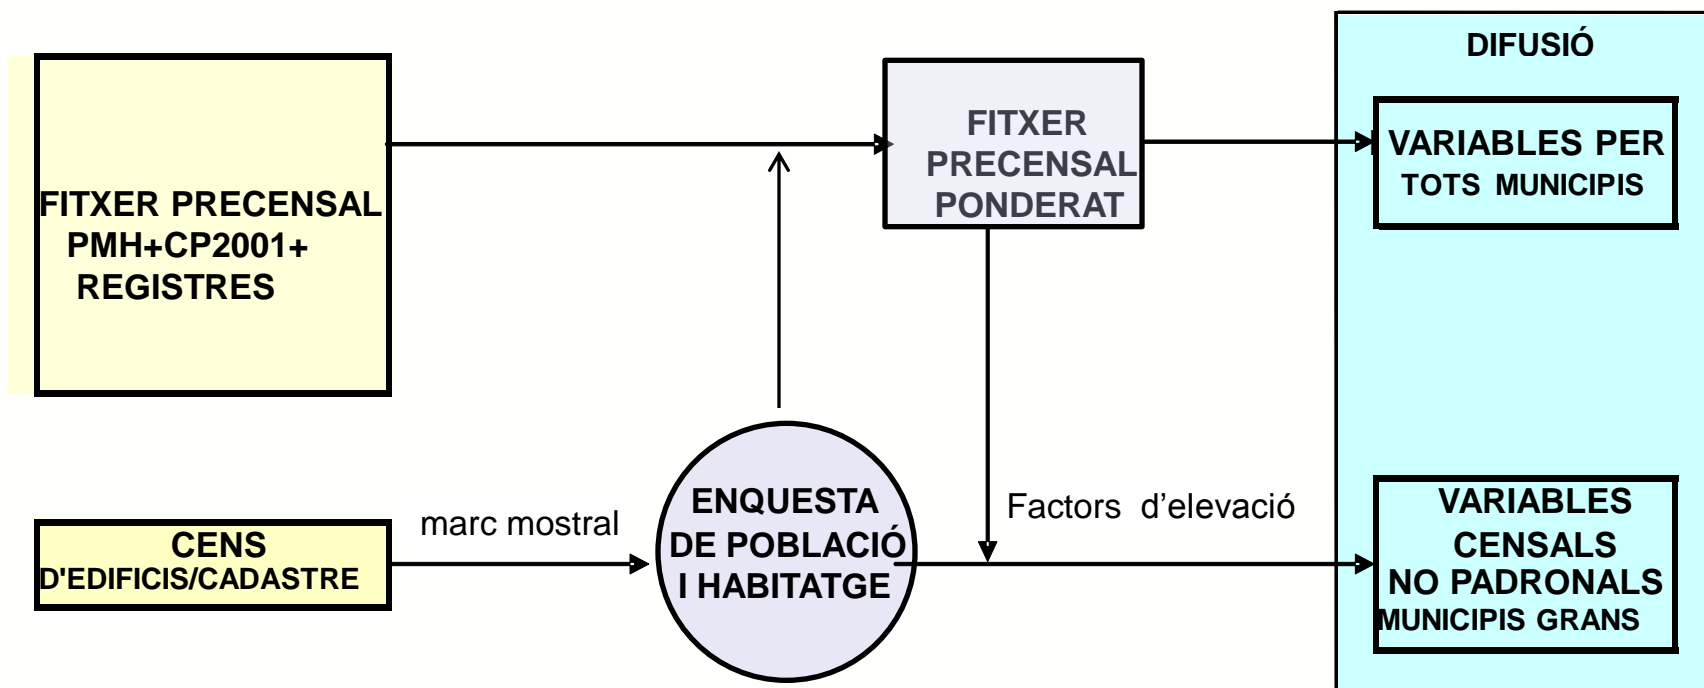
FITXER PRECENSAL PMH+CP2001+ REGISTRES

FITXER PRECENSAL PONDERAT

DIFUSIÓ

VARIABLES PER TOTS MUNICIPIS

CENS D'EDIFICIS/CADASTRE

marc mostral

ENQUESTA DE POBLACIÓ I HABITATGE

Factors d’elevació

VARIABLES CENSALS NO PADRONALS MUNICIPIS GRANS